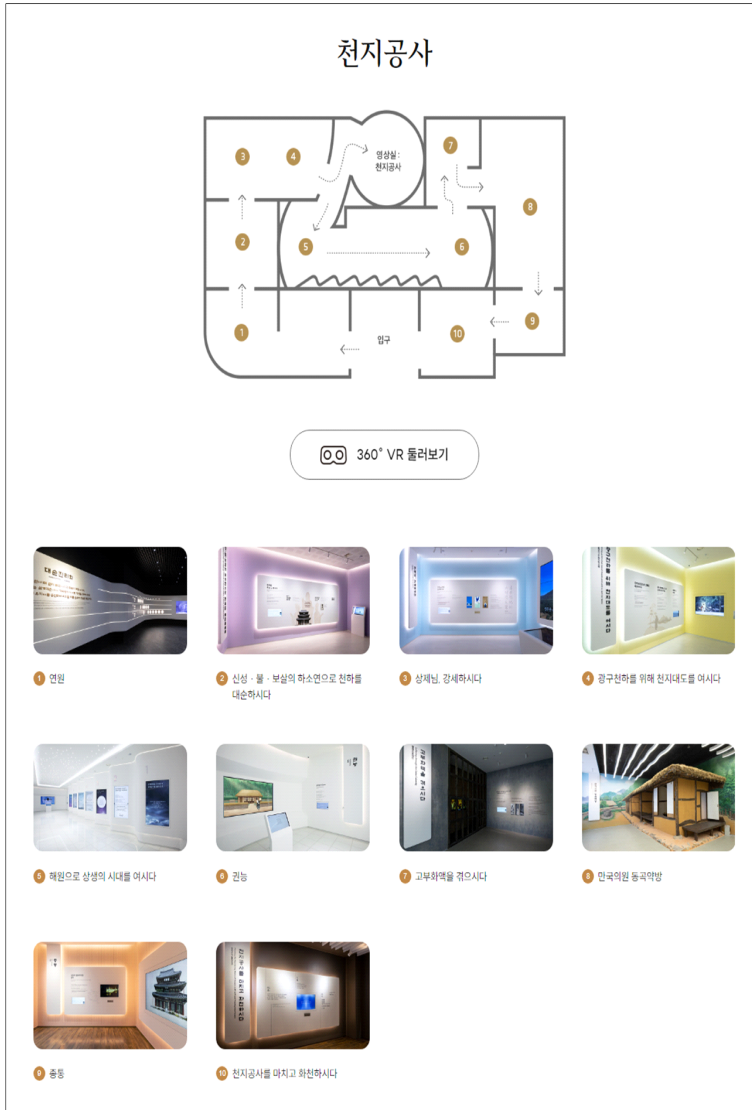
천지공사

3 4 영상실 : 천지공사 7

2 5 6 8

1 입구 10 9

360˚ VR 둘러보기

1 연원

2 신성 · 불 · 보살의 하소연으로 천하를 대순하시다

3 상제님, 강세하시다

4 광구천하를 위해 천지대도를 여시다

5 해원으로 상생의 시대를 여시다

6 권능

7 고부화액을 겪으시다

8 만국의원 동곡약방

9 종통

10 천지공사를 마치고 화천하시다